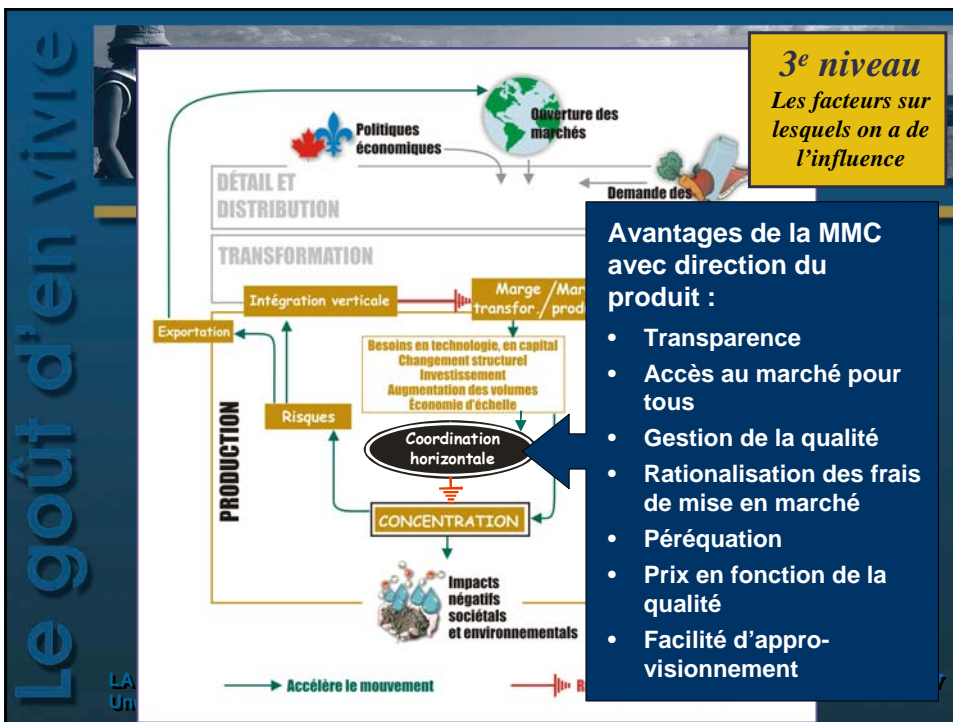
Le goût d'en vivre

$3^e$ niveau
Les facteurs sur lesquels on a de l'influence

Politiques économiques

Ouverture des marchés

DÉTAIL ET DISTRIBUTION

Demande des

TRANSFORMATION

Intégration verticale

Marge /Mar
transfor./prod

Exportation

Besoins en technologie, en capital
Changement structurel
Investissement
Augmentation des volumes
Économie d'échelle

PRODUCTION

Risques

Coordination horizontale

CONCENTRATION

Impacts négatifs sociétals et environnementaux

Avantages de la MMC avec direction du produit :
• Transparence
• Accès au marché pour tous
• Gestion de la qualité
• Rationalisation des frais de mise en marché
• Péréquation
• Prix en fonction de la qualité
• Facilité d'approvisionnement

LA
Un

Accélère le mouvement

R

Y